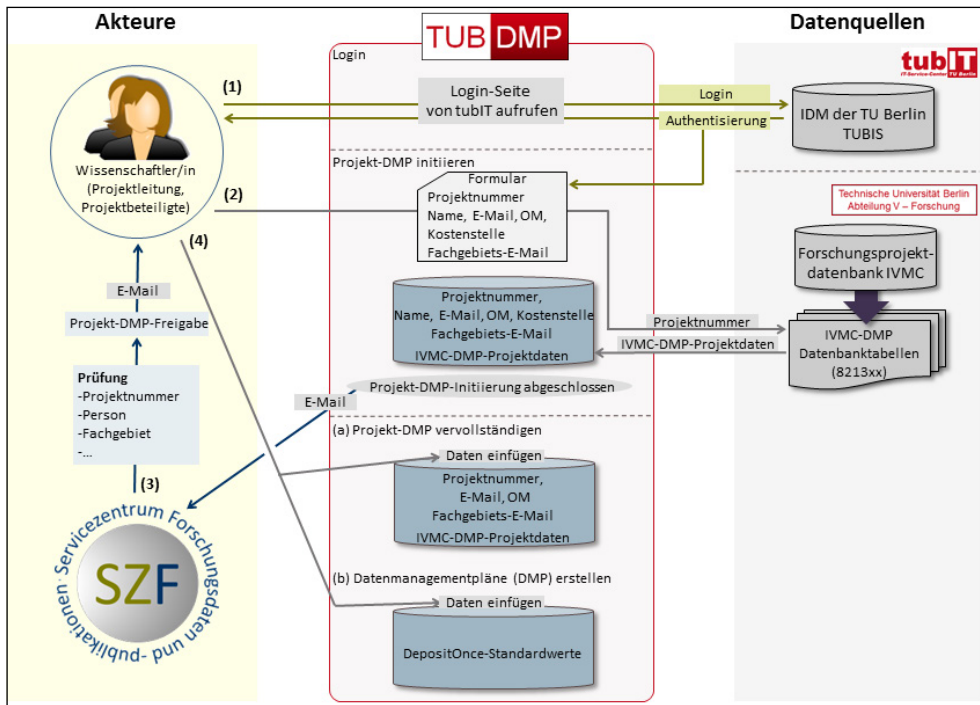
Akteure

TUB DMP

Datenquellen

tubIT
IT-Service-Center TU Berlin

Login

(1)

Login-Seite von tubIT aufrufen

Login

Authentisierung

IDM der TU Berlin TUBIS

Wissenschaftler/in (Projektleitung, Projektbeteiligte)

Projekt-DMP initiieren

(2)

Formular
Projektnummer
Name, E-Mail, OM,
Kostenstelle
Fachgebiets-E-Mail

Technische Universität Berlin
Abteilung V – Forschung

(4)

Forschungsprojektdatenbank IVMC

E-Mail

Projekt-DMP-Freigabe

Projektnummer,
Name, E-Mail, OM, Kostenstelle
Fachgebiets-E-Mail
IVMC-DMP-Projektdaten

Projektnummer

IVMC-DMP-Projektdaten

IVMC-DMP
Datenbanktabellen
(8213xx)

Prüfung
-Projektnummer
-Person
-Fachgebiet
-...

Projekt-DMP-Initiierung abgeschlossen

E-Mail

(a) Projekt-DMP vervollständigen

Daten einfügen

(3)

Projektnummer,
E-Mail, OM
Fachgebiets-E-Mail
IVMC-DMP-Projektdaten

SZF

Servicezentrum Forschungsdaten und -publikationen

(b) Datenmanagementpläne (DMP) erstellen

Daten einfügen

DepositOnce-Standardwerte